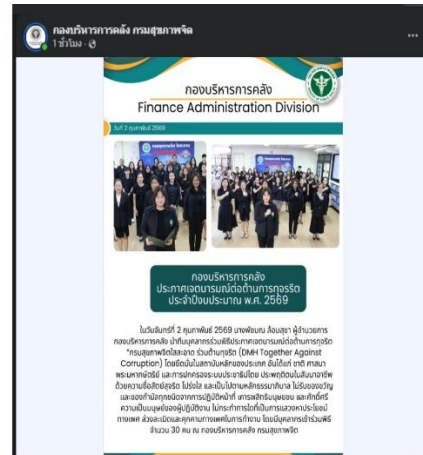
กองบริหารการคลัง กรมสุขภาพจิต
1 ชั่วโมง ·

กองบริหารการคลัง
Finance Administration Division

วันที่ 2 กุมภาพันธ์ 2569

กองบริหารการคลัง
ประกาศเจตนารมณ์ต่อต้านการทุจริต
ประจำปีงบประมาณ พ.ศ. 2569

ในวันจันทร์ที่ 2 กุมภาพันธ์ 2569 นางพัชมน ล้อมสุข ผู้อำนวยการกองบริหารการคลัง นำทีมบุคลากรร่วมพิธีประกาศเจตนารมณ์ต่อต้านการทุจริต "กรมสุขภาพจิตไม่ละเลย ร่วมต้านทุจริต (DMH Together Against Corruption) โดยยึดมั่นในสถาบันหลักของประเทศ อันได้แก่ ชาติ ศาสนา พระมหากษัตริย์ และการปกครองระบอบประชาธิปไตย ประพฤติตนในสัมมาอาชีพ ด้วยความซื่อสัตย์สุจริต โปร่งใส และเป็นไปตามหลักธรรมาภิบาล ไม่รับของขวัญและของกำนัลทุกชนิดจากการปฏิบัติหน้าที่ เคารพสิทธิมนุษยชน และศักดิ์ศรีความเป็นมนุษย์ของผู้ปฏิบัติงาน ไม่กระทำการใดที่เป็นการแสวงหาประโยชน์ทางเพศ ล่วงละเมิดและคุกคามทางเพศในการทำงาน โดยมีบุคลากรเข้าร่วมพิธีจำนวน 30 คน ณ กองบริหารการคลัง กรมสุขภาพจิต